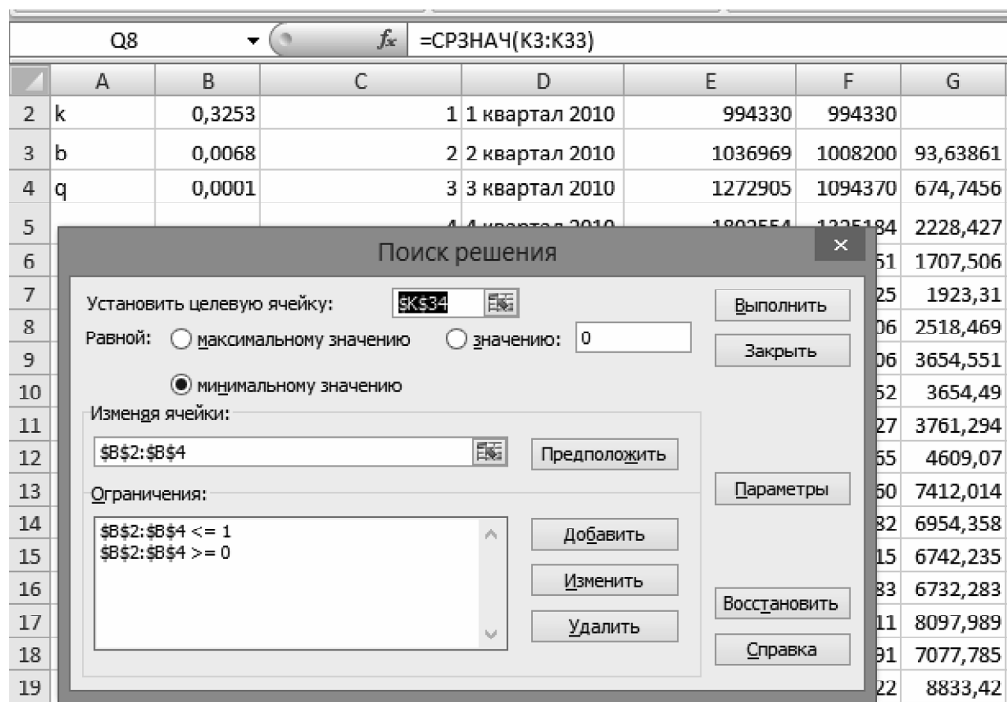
Q8 $f_x$ =СРЗНАЧ(K3:K33)

| | A | B | C | D | E | F | G |
|---|---|---|---|---|---|---|---|
| 2 | k | 0,3253 | | 1 1 квартал 2010 | 994330 | 994330 | |
| 3 | b | 0,0068 | | 2 2 квартал 2010 | 1036969 | 1008200 | 93,63861 |
| 4 | q | 0,0001 | | 3 3 квартал 2010 | 1272905 | 1094370 | 674,7456 |
| 5 | | | | 4 4 квартал 2010 | 1802554 | 1225184 | 2228,427 |
| 6 | | | | | | 51 | 1707,506 |
| 7 | | | | | | 25 | 1923,31 |
| 8 | | | | | | 06 | 2518,469 |
| 9 | | | | | | 06 | 3654,551 |
| 10 | | | | | | 52 | 3654,49 |
| 11 | | | | | | 27 | 3761,294 |
| 12 | | | | | | 65 | 4609,07 |
| 13 | | | | | | 60 | 7412,014 |
| 14 | | | | | | 82 | 6954,358 |
| 15 | | | | | | 15 | 6742,235 |
| 16 | | | | | | 83 | 6732,283 |
| 17 | | | | | | 11 | 8097,989 |
| 18 | | | | | | 91 | 7077,785 |
| 19 | | | | | | 22 | 8833,42 |

Поиск решения

Установить целевую ячейку: $K$34

Равной: максимальному значению значению: 0

минимальному значению

Изменяя ячейки:

$B$2:$B$4

Предположить

Ограничения:

$B$2:$B$4 <= 1
$B$2:$B$4 >= 0

Добавить

Изменить

Удалить

Выполнить

Закрыть

Параметры

Восстановить

Справка